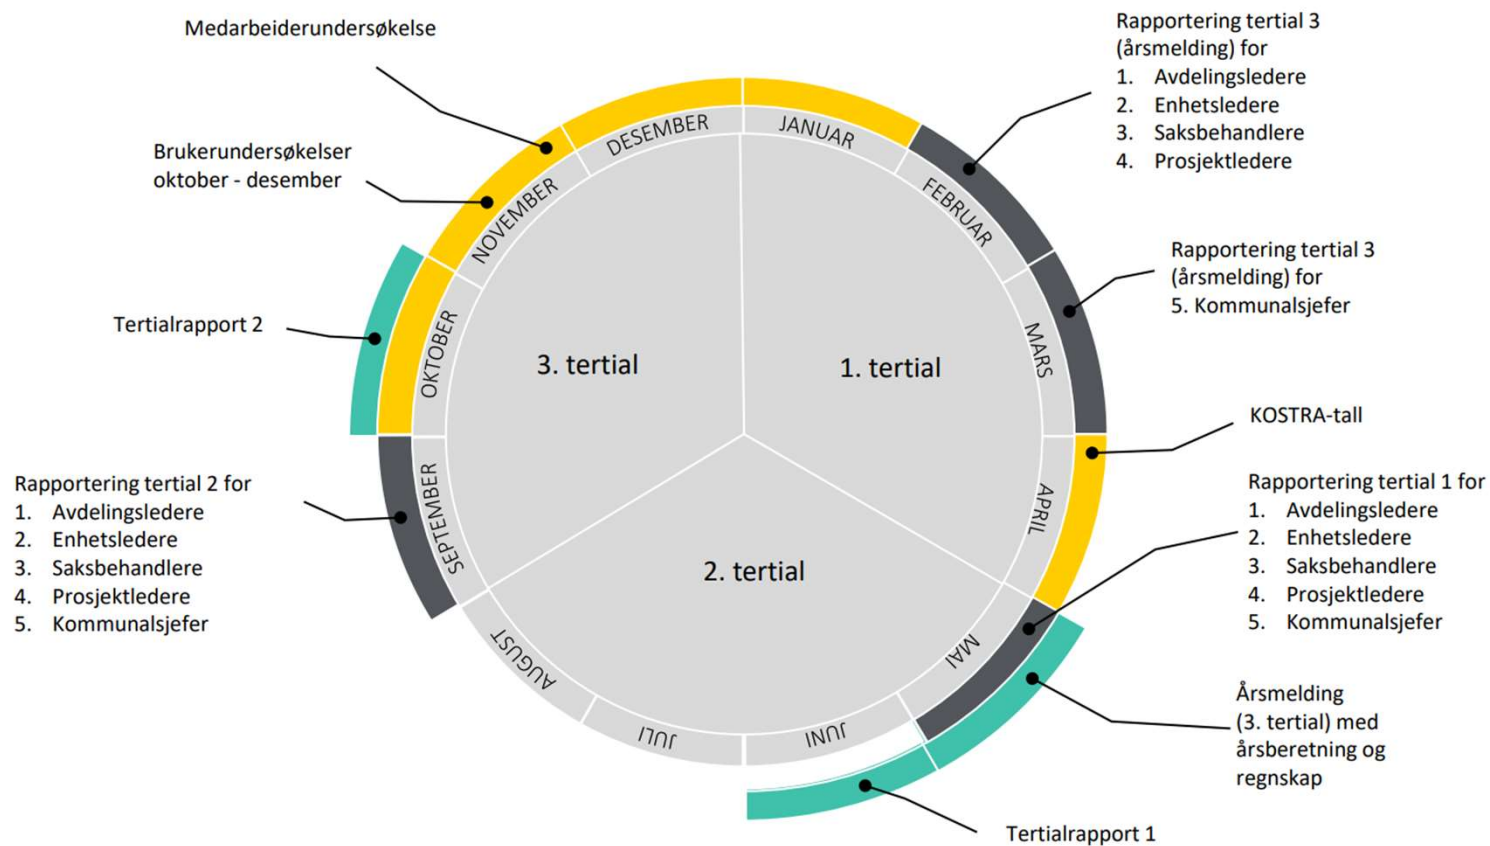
Medarbeiderundersøkelse

Rapportering tertial 3 (årsmelding) for
1. Avdelingsledere
2. Enhetsledere
3. Saksbehandlere
4. Prosjektledere

Brukerundersøkelser oktober - desember

Rapportering tertial 3 (årsmelding) for
5. Kommunalsjefer

Tertialrapport 2

DESEMBER
JANUAR
FEBRUAR
NOVEMBER
MARS
OKTOBER
3. tertial
1. tertial

KOSTRA-tall

Rapportering tertial 1 for
1. Avdelingsledere
2. Enhetsledere
3. Saksbehandlere
4. Prosjektledere
5. Kommunalsjefer

Rapportering tertial 2 for
1. Avdelingsledere
2. Enhetsledere
3. Saksbehandlere
4. Prosjektledere
5. Kommunalsjefer

SEPTEMBER
APRIL
2. tertial
AUGUST
MAI
JULI
JUNI

Årsmelding (3. tertial) med årsberetning og regnskap

Tertialrapport 1